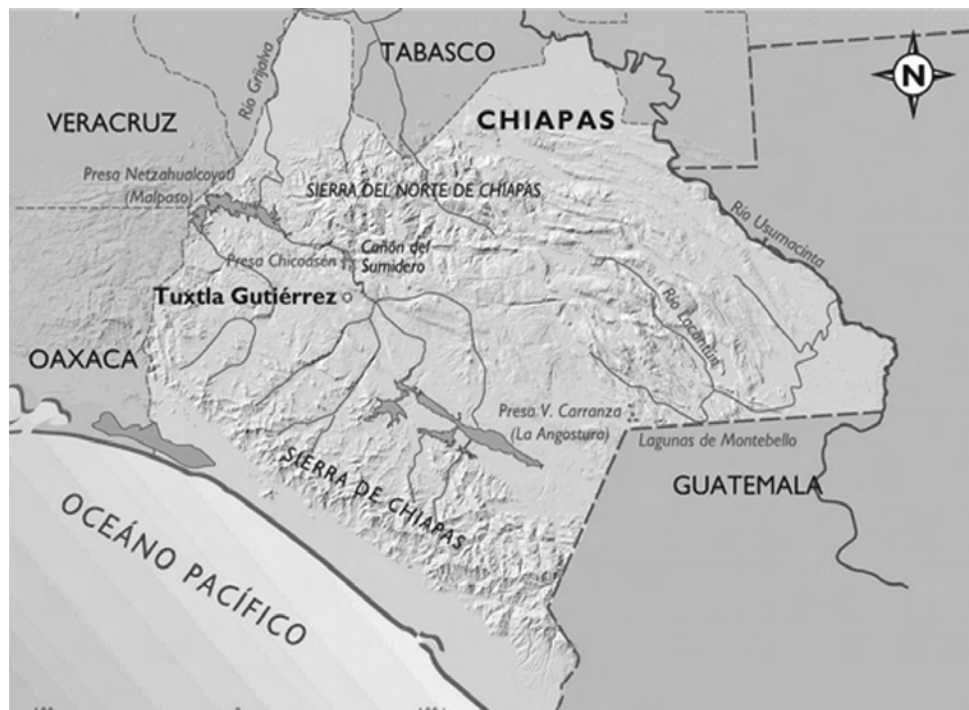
TABASCO
N
VERACRUZ
Río Grijalva
CHIAPAS
Presa Netzahualcoyotl (Malpaso)
SIERRA DEL NORTE DE CHIAPAS
Río Usumacinta
Presa Chicoasén
Cañón del Sumidero
Tuxtla Gutiérrez
Río Lacantún
OAXACA
Presa V. Carranza (La Angostura)
Lagunas de Montebello
SIERRA DE CHIAPAS
GUATEMALA
OCEÁNO PACÍFICO